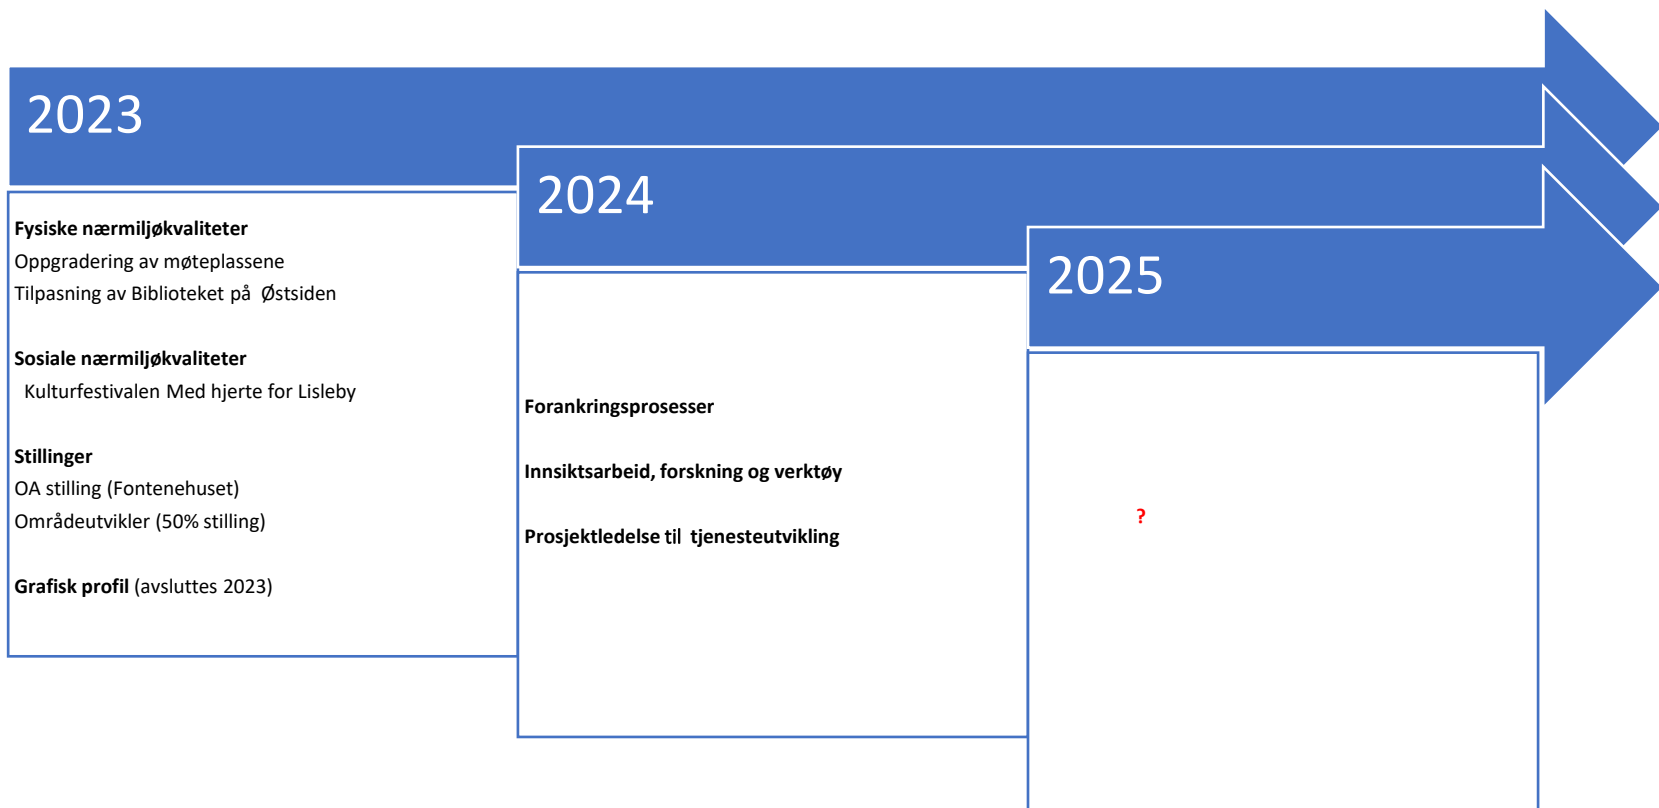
2023

Fysiske nærmiljøkvaliteter
Oppgradering av møteplassene
Tilpasning av Biblioteket på Østsiden

Sosiale nærmiljøkvaliteter
Kulturfestivalen Med hjerte for Lisleby

Stillinger
OA stilling (Fontenehuset)
Områdeutvikler (50% stilling)

Grafisk profil (avsluttes 2023)

2024

Forankringsprosesser

Innsiktsarbeid, forskning og verktøy

Prosjektledelse til tjenesteutvikling

2025

?